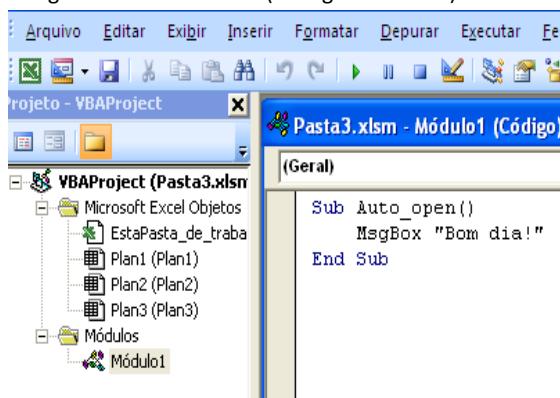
Arquivo Editar Exibir Inserir Formatar Depurar Executar Fe

rojeto - VBAProject

Pasta3.xlsm - Módulo1 (Código)

(Geral)

VBAProject (Pasta3.xlsn
Microsoft Excel Objetos
EstaPasta_de_traba
Plan1 (Plan1)
Plan2 (Plan2)
Plan3 (Plan3)
Módulos
Módulo1

Sub Auto_open()
    MsgBox "Bom dia!"
End Sub